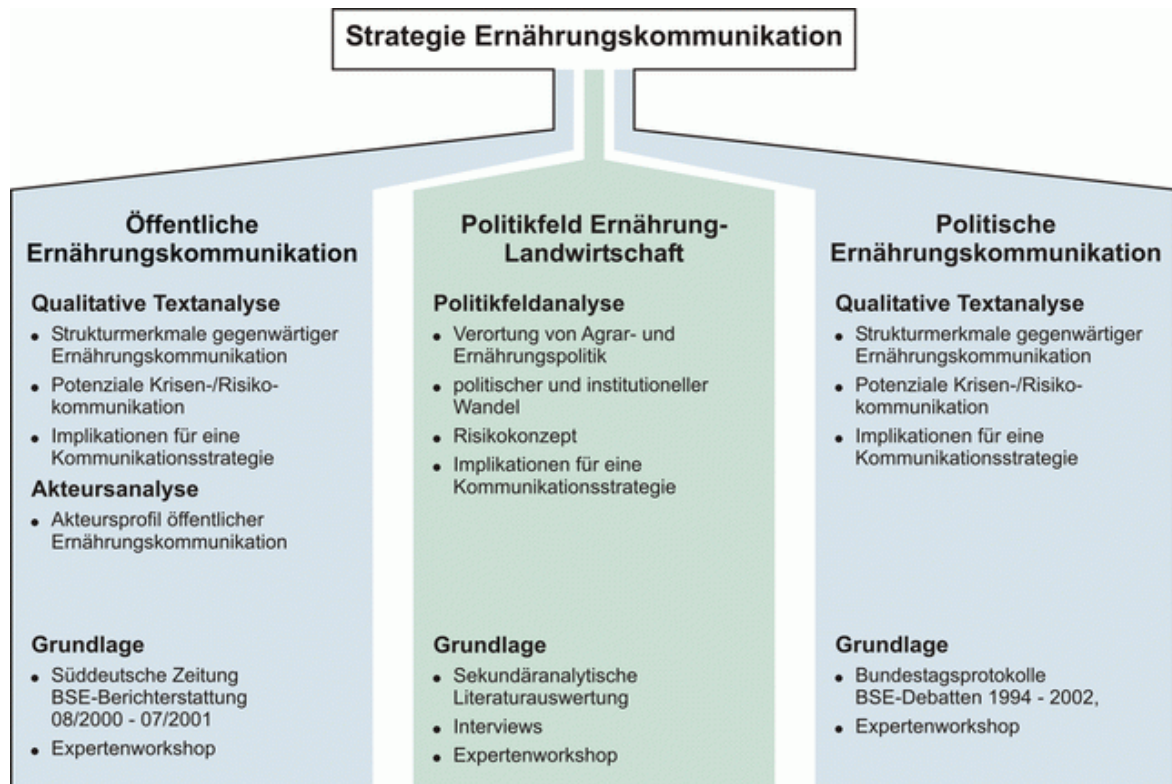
Strategie Ernährungskommunikation

Öffentliche Ernährungskommunikation

Qualitative Textanalyse

- Strukturmerkmale gegenwärtiger Ernährungskommunikation
- Potenziale Krisen-/Risikokommunikation
- Implikationen für eine Kommunikationsstrategie

Akteursanalyse

- Akteursprofil öffentlicher Ernährungskommunikation

Grundlage

- Süddeutsche Zeitung BSE-Berichterstattung 08/2000 - 07/2001
- Expertenworkshop

Politikfeld Ernährung-Landwirtschaft

Politikfeldanalyse

- Verortung von Agrar- und Ernährungspolitik
- politischer und institutioneller Wandel
- Risikokonzept
- Implikationen für eine Kommunikationsstrategie

Grundlage

- Sekundäranalytische Literaturauswertung
- Interviews
- Expertenworkshop

Politische Ernährungskommunikation

Qualitative Textanalyse

- Strukturmerkmale gegenwärtiger Ernährungskommunikation
- Potenziale Krisen-/Risikokommunikation
- Implikationen für eine Kommunikationsstrategie

Grundlage

- Bundestagsprotokolle BSE-Debatten 1994 - 2002,
- Expertenworkshop